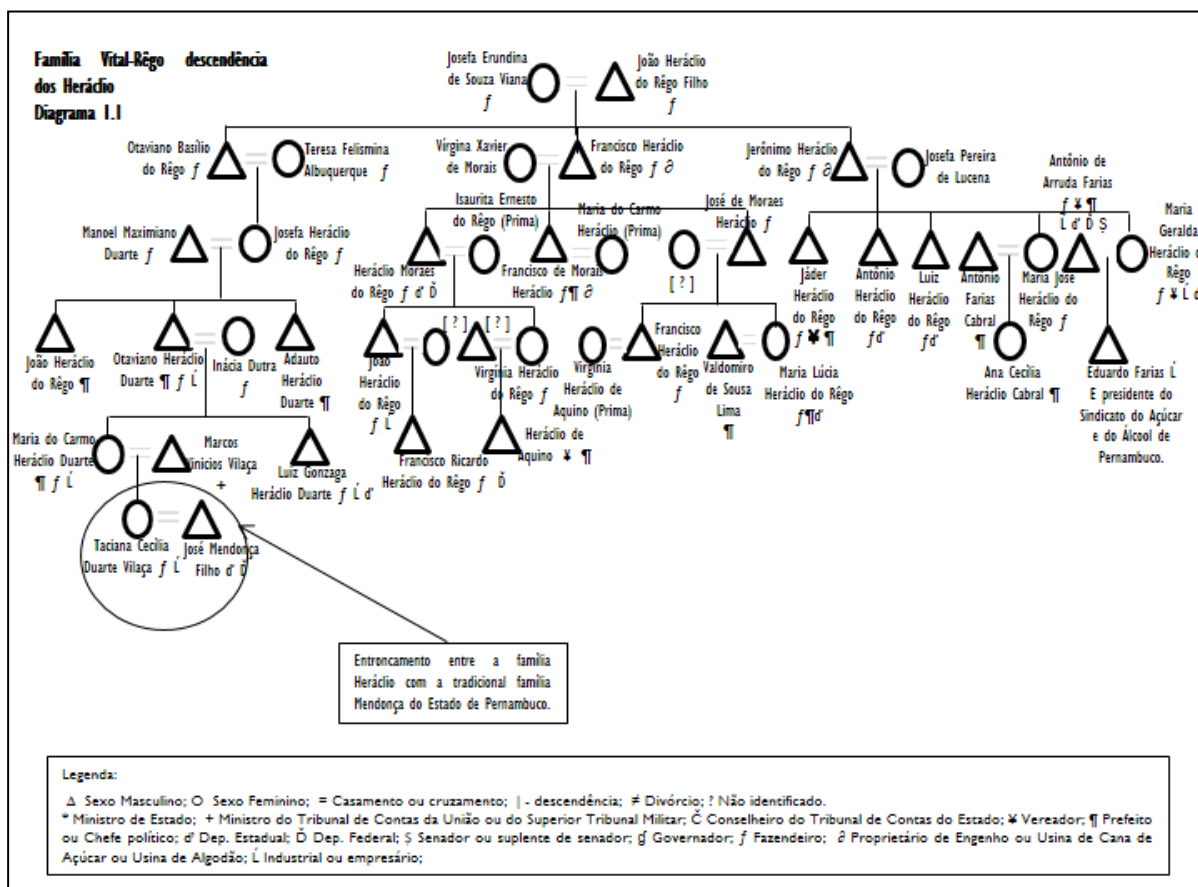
Família Vital-Rêgo descendência dos Heráclio
Diagrama 1.1

Josefa Erundina de Souza Viana $f$

João Heráclio do Rêgo Filho $f$

Otaviano Basílio do Rêgo $f$

Teresa Felismina Albuquerque $f$

Virgina Xavier de Morais

Francisco Heráclio do Rêgo $f$ ∂

Jerônimo Heráclio do Rêgo $f$ ∂

Josefa Pereira de Lucena

Antônio de Arruda Farias $f$ ¥ ¶ Ĺ ď Ď Ş

Maria Geralda Heráclio do Rêgo $f$ ¥ Ĺ

Manoel Maximiano Duarte $f$

Josefa Heráclio do Rêgo $f$

Isaurita Ernesto do Rêgo (Prima)

Maria do Carmo Heráclio (Prima)

José de Moraes Heráclio $f$

Heráclio Moraes do Rêgo $f$ ď Ď

Francisco de Morais Heráclio $f$¶ ∂

[ ? ]

Jáder Heráclio do Rêgo $f$ ¥ ¶

Antônio Heráclio do Rêgo $f$ď

Luiz Heráclio do Rêgo $f$ď

Antônio Farias Cabral ¶

Maria José Heráclio do Rêgo $f$

João Heráclio do Rêgo ¶

Otaviano Heráclio Duarte ¶ $f$ Ĺ

Inácia Dutra $f$

Adauto Heráclio Duarte ¶

[ ? ] [ ? ]

João Heráclio do Rêgo $f$ Ĺ

Virginia Heráclio do Rêgo $f$

Virginia Heráclio de Aquino (Prima)

Francisco Heráclio do Rêgo $f$

Valdomiro de Sousa Lima ¶

Maria Lúcia Heráclio do Rêgo $f$¶ď

Ana Cecília Heráclio Cabral ¶

Eduardo Farias Ĺ E presidente do Sindicato do Açúcar e do Álcool de Pernambuco.

Maria do Carmo Heráclio Duarte ¶ $f$ Ĺ

Marcos Vinicios Vilaça +

Luiz Gonzaga Heráclio Duarte $f$ Ĺ ď

Francisco Ricardo Heráclio do Rêgo $f$ Ď

Heráclio de Aquino ¥ ¶

Taciana Cecília Duarte Vilaça $f$ Ĺ

José Mendonça Filho ď Ď

Entroncamento entre a família Heráclio com a tradicional família Mendonça do Estado de Pernambuco.

Legenda:
Δ Sexo Masculino; O Sexo Feminino; = Casamento ou cruzamento; | - descendência; ≠ Divórcio; ? Não identificado.
* Ministro de Estado; + Ministro do Tribunal de Contas da União ou do Superior Tribunal Militar; Č Conselheiro do Tribunal de Contas do Estado; ¥ Vereador; ¶ Prefeito ou Chefe político; ď Dep. Estadual; Ď Dep. Federal; Ş Senador ou suplente de senador; ğ Governador; $f$ Fazendeiro; ∂ Proprietário de Engenho ou Usina de Cana de Açúcar ou Usina de Algodão; Ĺ Industrial ou empresário;